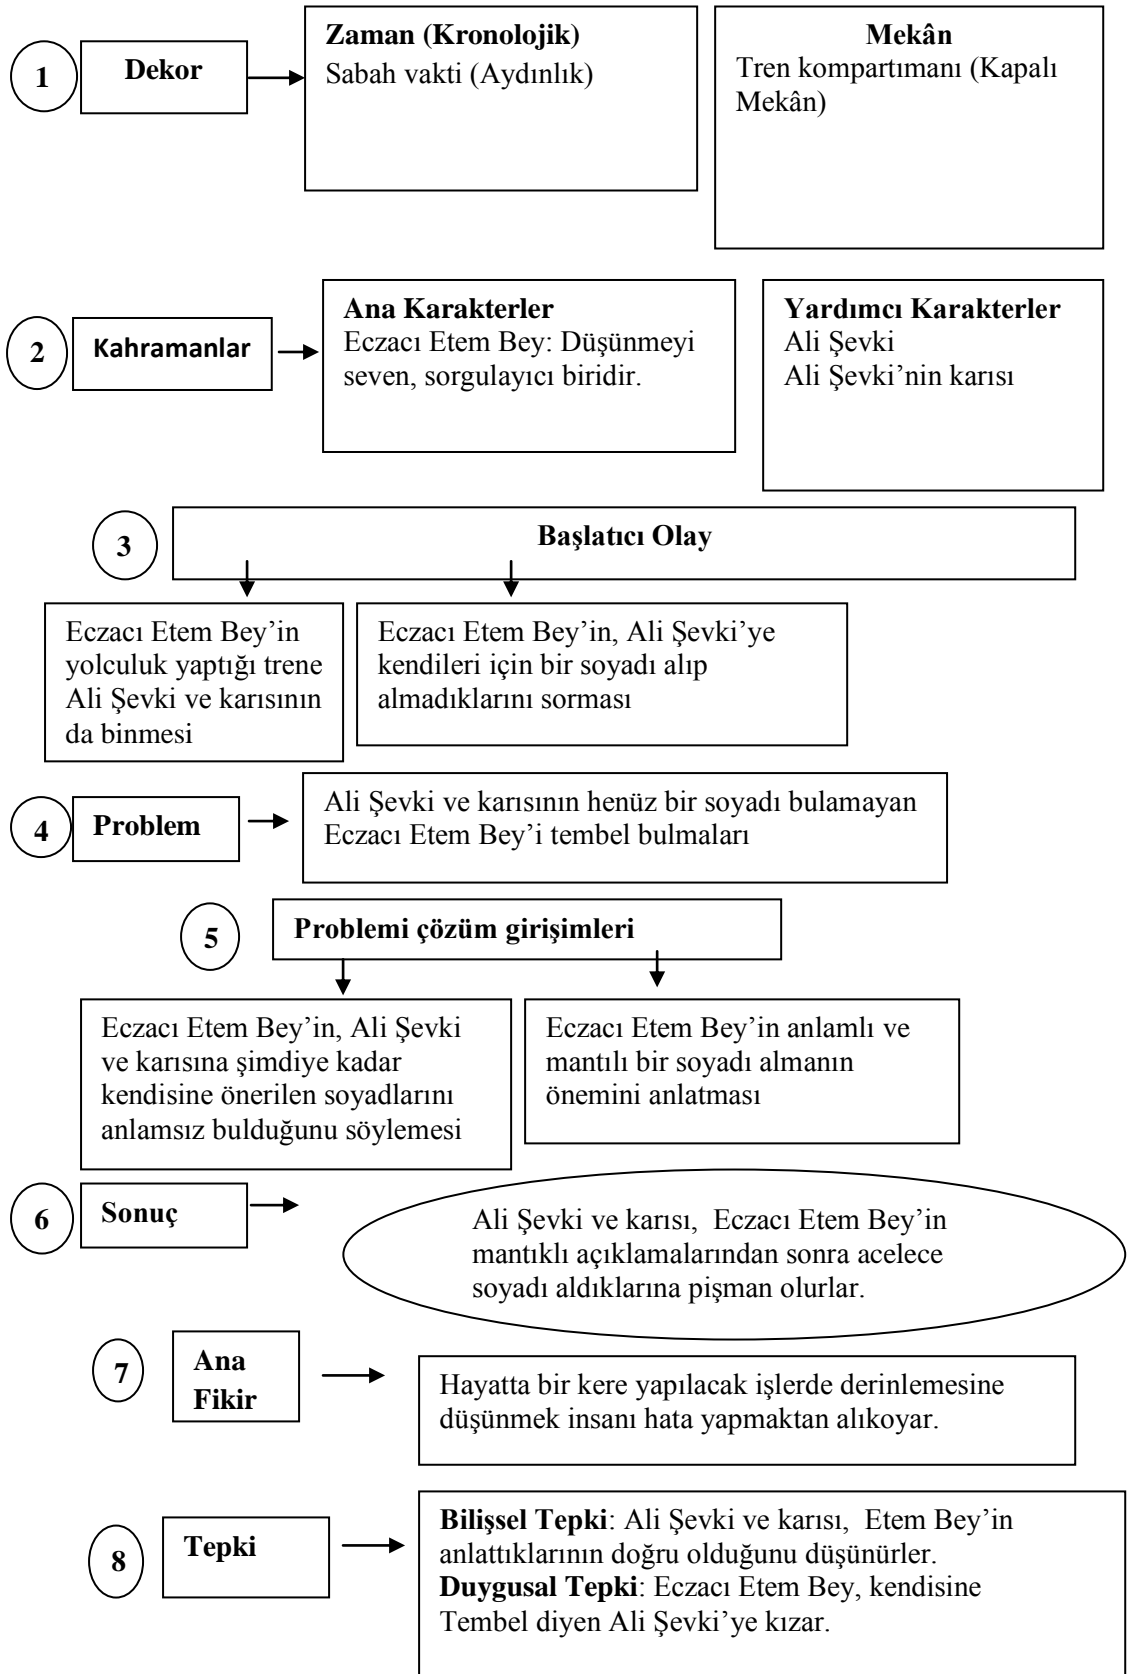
1

Dekor

Zaman (Kronolojik)
Sabah vakti (Aydınlık)

Mekân
Tren kompartımanı (Kapalı Mekân)

2

Kahramanlar

Ana Karakterler
Eczacı Etem Bey: Düşünmeyi seven, sorgulayıcı biridir.

Yardımcı Karakterler
Ali Şevki
Ali Şevki'nin karısı

3

Başlatıcı Olay

Eczacı Etem Bey'in yolculuk yaptığı trene Ali Şevki ve karısının da binmesi

Eczacı Etem Bey'in, Ali Şevki'ye kendileri için bir soyadı alıp almadıklarını sorması

4

Problem

Ali Şevki ve karısının henüz bir soyadı bulamayan Eczacı Etem Bey'i tembel bulmaları

5

Problemi çözüm girişimleri

Eczacı Etem Bey'in, Ali Şevki ve karısına şimdiye kadar kendisine önerilen soyadlarını anlamsız bulduğunu söylemesi

Eczacı Etem Bey'in anlamlı ve mantılı bir soyadı almanın önemini anlatması

6

Sonuç

Ali Şevki ve karısı, Eczacı Etem Bey'in mantıklı açıklamalarından sonra acelece soyadı aldıklarına pişman olurlar.

7

Ana Fikir

Hayatta bir kere yapılacak işlerde derinlemesine düşünmek insanı hata yapmaktan alıkoyar.

8

Tepki

Bilişsel Tepki: Ali Şevki ve karısı, Etem Bey'in anlattıklarının doğru olduğunu düşünürler.
Duygusal Tepki: Eczacı Etem Bey, kendisine Tembel diyen Ali Şevki'ye kızar.